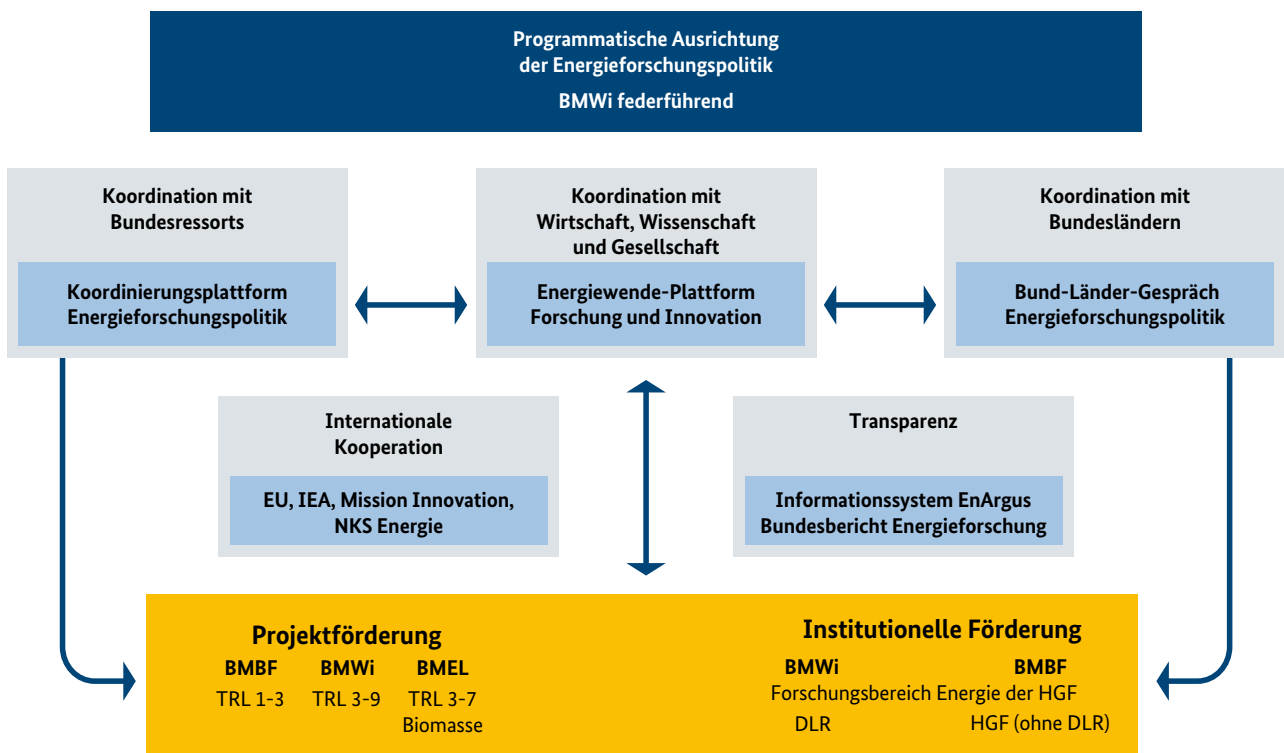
Programmatische Ausrichtung der Energieforschungspolitik

BMWi federführend

Koordination mit Bundesressorts

Koordinierungsplattform Energieforschungspolitik

Koordination mit Wirtschaft, Wissenschaft und Gesellschaft

Energiewende-Plattform Forschung und Innovation

Koordination mit Bundesländern

Bund-Länder-Gespräch Energieforschungspolitik

Internationale Kooperation

EU, IEA, Mission Innovation, NKS Energie

Transparenz

Informationssystem EnArgus Bundesbericht Energieforschung

Projektförderung

BMBF
TRL 1-3

BMWi
TRL 3-9

BMEL
TRL 3-7
Biomasse

Institutionelle Förderung

BMWi

BMBF

Forschungsbereich Energie der HGF

DLR

HGF (ohne DLR)